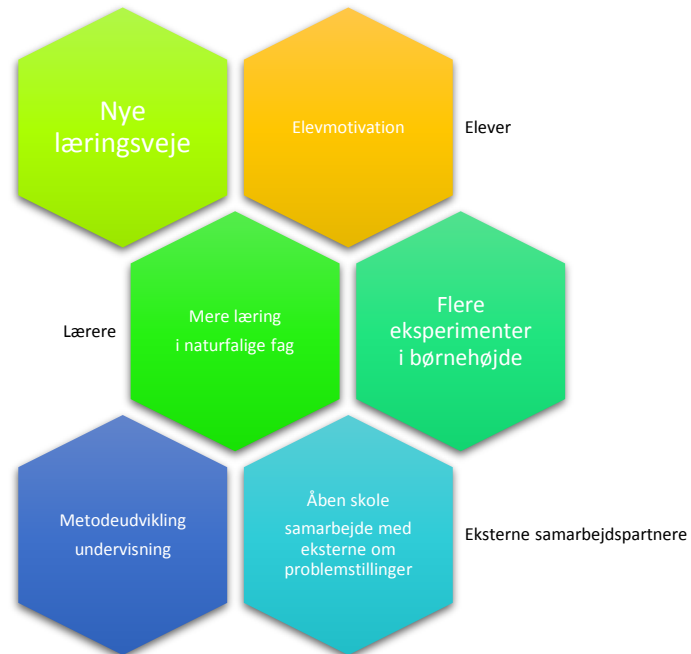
Nye læringsveje

Elevmotivation

Elever

Lærere

Mere læring
i naturfalige fag

Flere eksperimenter i børnehøjde

Metodeudvikling
undervisning

Åben skole
samarbejde med eksterne om problemstillinger

Eksterne samarbejdspartnere